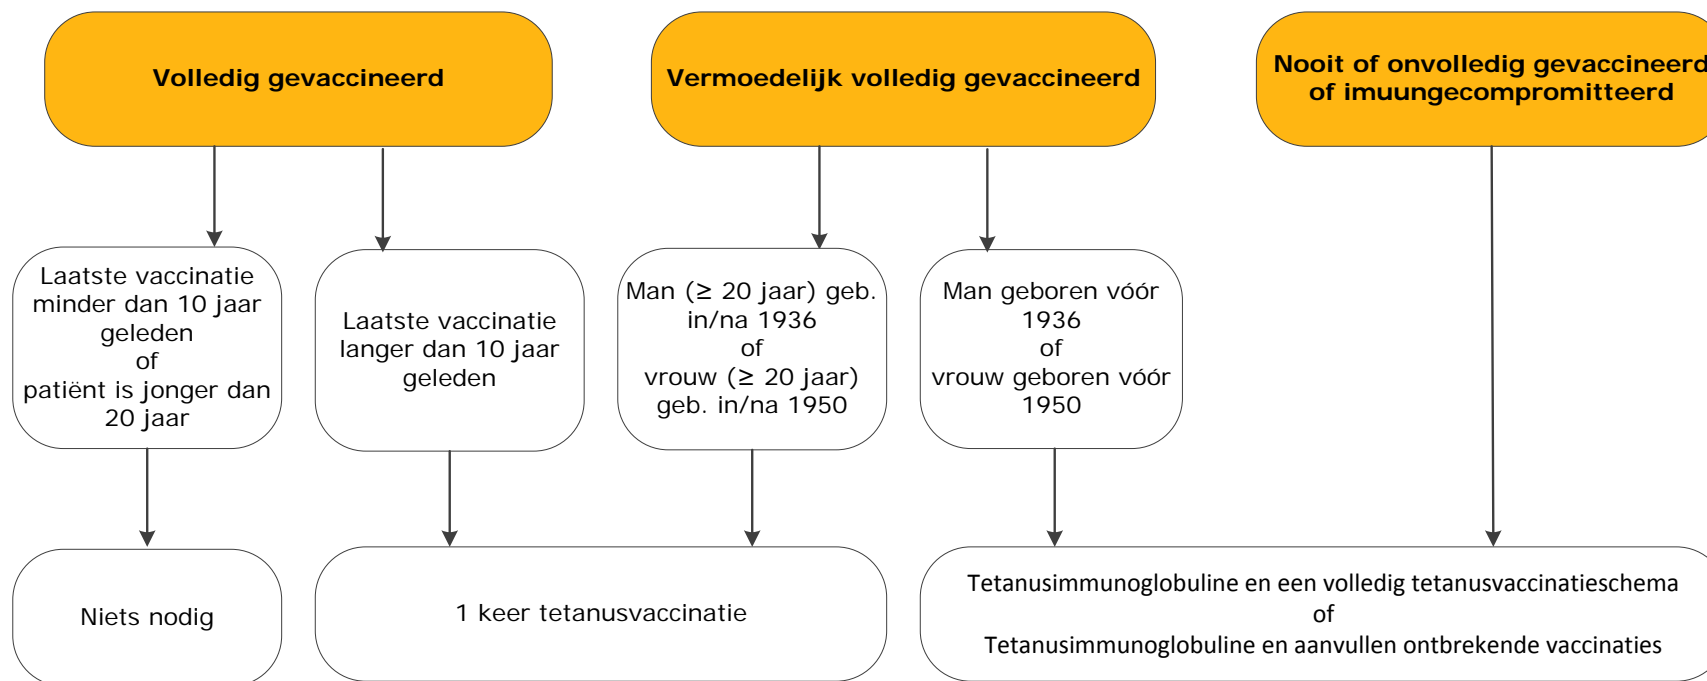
Volledig gevaccineerd

Vermoedelijk volledig gevaccineerd

Nooit of onvolledig gevaccineerd of imuungecompromitteerd

Laatste vaccinatie minder dan 10 jaar geleden
of
patiënt is jonger dan 20 jaar

Laatste vaccinatie langer dan 10 jaar geleden

Man (≥ 20 jaar) geb. in/na 1936
of
vrouw (≥ 20 jaar) geb. in/na 1950

Man geboren vóór 1936
of
vrouw geboren vóór 1950

Niets nodig

1 keer tetanusvaccinatie

Tetanusimmunoglobuline en een volledig tetanusvaccinatieschema
of
Tetanusimmunoglobuline en aanvullen ontbrekende vaccinaties